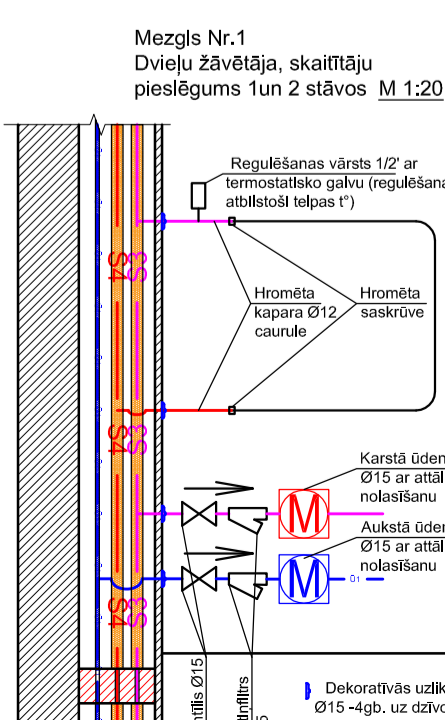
Mezgls Nr.1
Dvieļu žāvētāja, skaitītāju pieslēgums 1un 2 stāvos M 1:20

Regulēšanas vārsts 1/2' ar termostatisko galvu (regulēšana atbilstoši telpas t°)

Hromēta kapara Ø12 caurule

Hromēta saskrūve

T4
T3
T4
T3
T4
T3

Karstā ūden
Ø15 ar attāl
nolasīšanu

Aukstā ūden
Ø15 ar attāl
nolasīšanu

M
M

01

ntīlis Ø15
dnfiltrs

Dekoratīvās uzlik
Ø15 -4gb. uz dzīvo